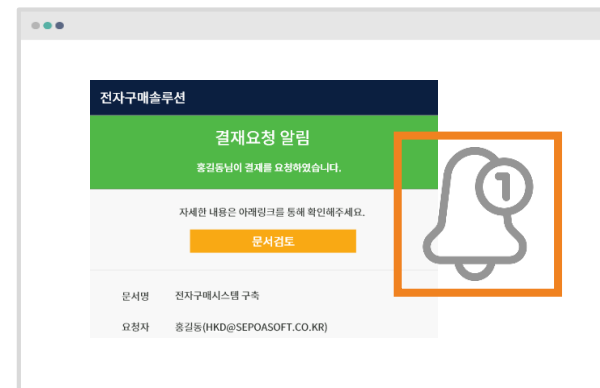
전자구매솔루션

결재요청 알림

홍길동님이 결재를 요청하였습니다.

자세한 내용은 아래링크를 통해 확인해주세요.

문서검토

1

| 문서명 | 전자구매시스템 구축 |
|---|---|
| 요청자 | 홍길동(HKD@SEPOASOFT.CO.KR) |